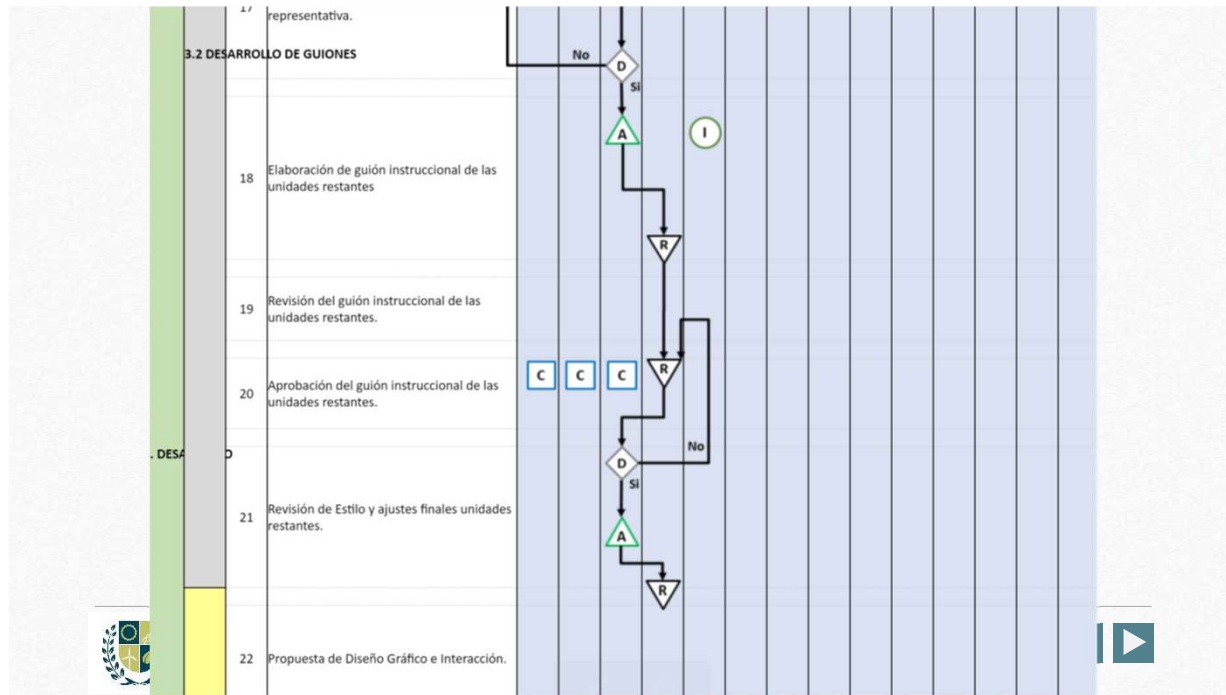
17 representativa.

3.2 DESARROLLO DE GUIONES

No
D
Si

A
I

18 Elaboración de guión instruccional de las unidades restantes

R

19 Revisión del guión instruccional de las unidades restantes.

C C C
R

20 Aprobación del guión instruccional de las unidades restantes.

No
D
Si

. DES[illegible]O

21 Revisión de Estilo y ajustes finales unidades restantes.

A

R

22 Propuesta de Diseño Gráfico e Interacción.